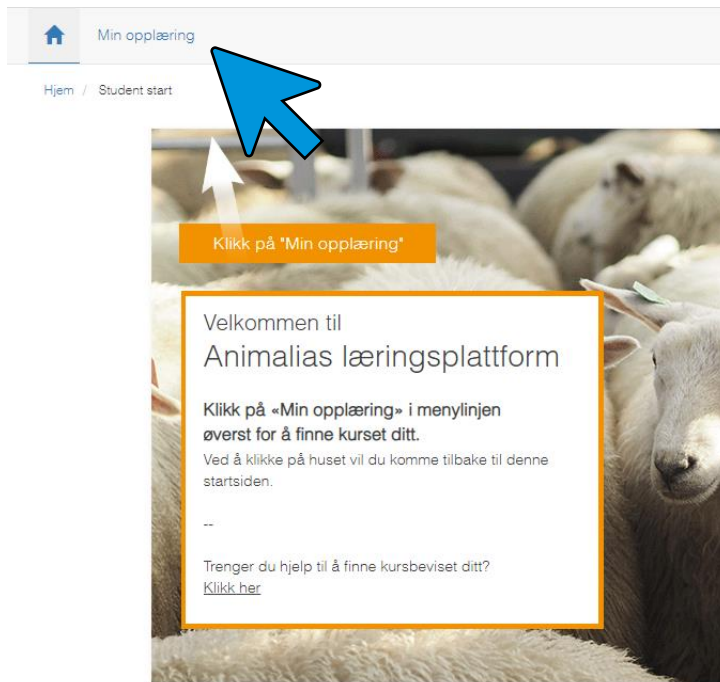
Min opplæring

Hjem / Student start

Klikk på "Min opplæring"

Velkommen til
Animalias læringsplattform

Klikk på «Min opplæring» i menylinjen øverst for å finne kurset ditt.
Ved å klikke på huset vil du komme tilbake til denne startsiden.

--

Trenger du hjelp til å finne kursbeviset ditt?
Klikk her